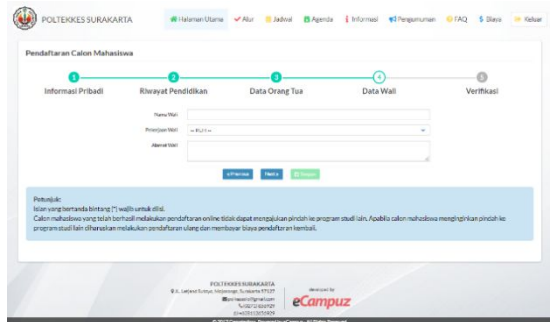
POLTEKKES SURAKARTA

Halaman Utama Alur Jadwal Agenda Informasi Pengumuman FAQ Biaya Keluar

Pendaftaran Calon Mahasiswa

1 Informasi Pribadi
2 Riwayat Pendidikan
3 Data Orang Tua
4 Data Wali
5 Verifikasi

Nama Wali
Pekerjaan Wali -- Pilih --
Alamat Wali

« Previous Next » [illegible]

Petunjuk:
Isian yang bertanda bintang (*) wajib untuk diisi.
Calon mahasiswa yang telah berhasil melakukan pendaftaran online tidak dapat mengajukan pindah ke program studi lain. Apabila calon mahasiswa menginginkan pindah ke program studi lain diharuskan melakukan pendaftaran ulang dan membayar biaya pendaftaran kembali.

POLTEKKES SURAKARTA
Jl. Letjend Sutoyo, Mojosongo, Surakarta 57127
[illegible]
Telp. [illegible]
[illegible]

developed by
eCampuz

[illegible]